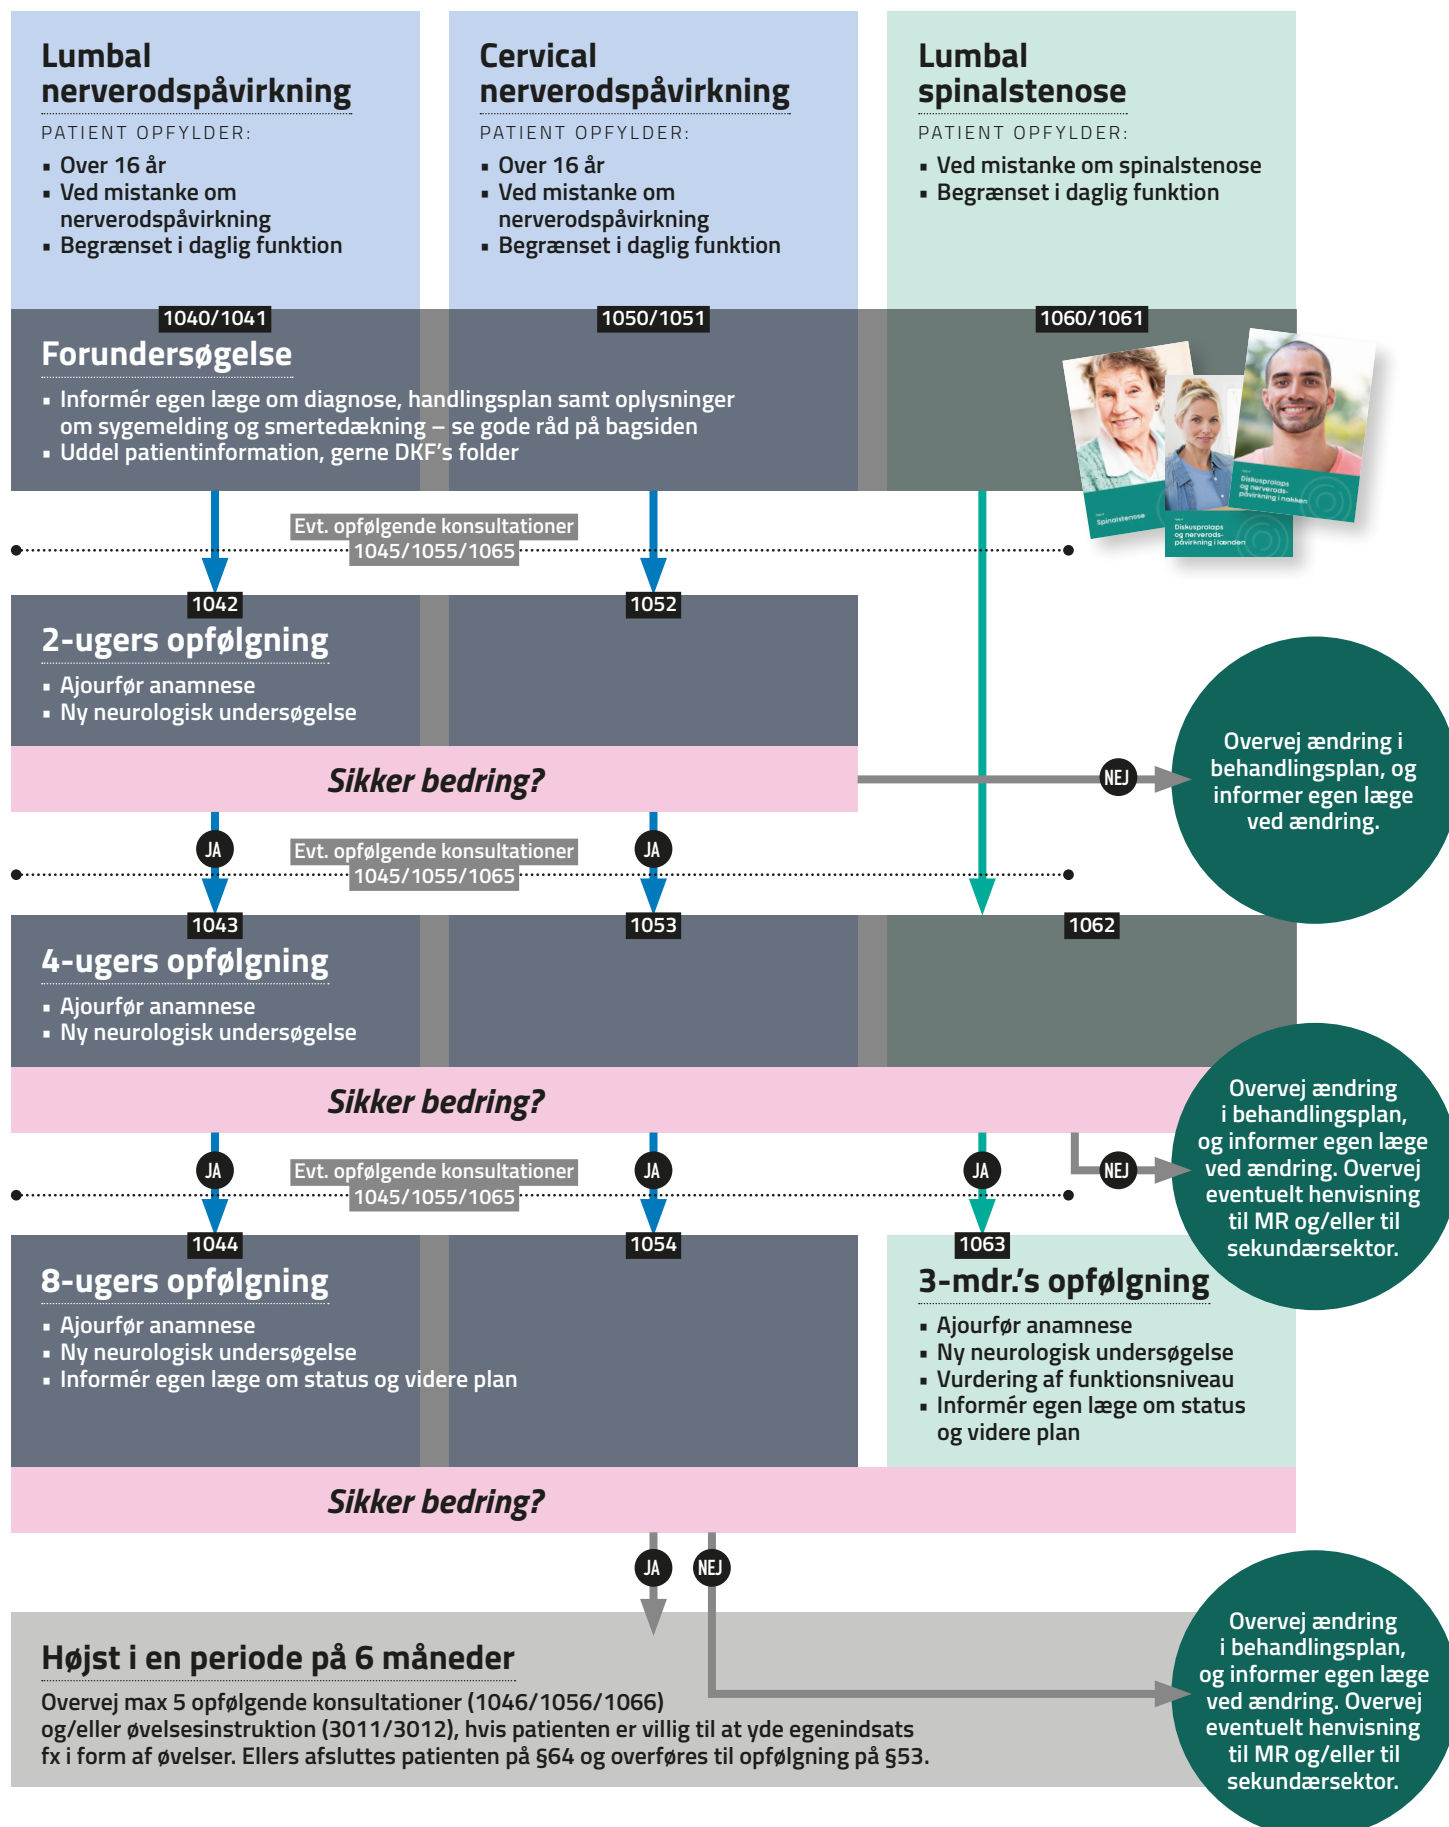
Lumbal nerverodspåvirkning
PATIENT OPFYLDER:
▪ Over 16 år
▪ Ved mistanke om nerverodspåvirkning
▪ Begrænset i daglig funktion

Cervical nerverodspåvirkning
PATIENT OPFYLDER:
▪ Over 16 år
▪ Ved mistanke om nerverodspåvirkning
▪ Begrænset i daglig funktion

Lumbal spinalstenose
PATIENT OPFYLDER:
▪ Ved mistanke om spinalstenose
▪ Begrænset i daglig funktion

1040/1041 1050/1051 1060/1061

Forundersøgelse
▪ Informér egen læge om diagnose, handlingsplan samt oplysninger om sygemelding og smertedækning – se gode råd på bagsiden
▪ Uddel patientinformation, gerne DKF's folder

Spinalstenose
Diskusprolaps og nerverods-påvirkning i nakken
Diskusprolaps og nerverods-påvirkning i lænden

Evt. opfølgende konsultationer 1045/1055/1065

1042 1052

2-ugers opfølgning
▪ Ajourfør anamnese
▪ Ny neurologisk undersøgelse

Sikker bedring?

NEJ

Overvej ændring i behandlingsplan, og informer egen læge ved ændring.

JA JA

Evt. opfølgende konsultationer 1045/1055/1065

1043 1053 1062

4-ugers opfølgning
▪ Ajourfør anamnese
▪ Ny neurologisk undersøgelse

Sikker bedring?

Overvej ændring i behandlingsplan, og informer egen læge ved ændring. Overvej eventuelt henvisning til MR og/eller til sekundærsektor.

JA JA JA NEJ

Evt. opfølgende konsultationer 1045/1055/1065

1044 1054 1063

8-ugers opfølgning
▪ Ajourfør anamnese
▪ Ny neurologisk undersøgelse
▪ Informér egen læge om status og videre plan

3-mdr.'s opfølgning
▪ Ajourfør anamnese
▪ Ny neurologisk undersøgelse
▪ Vurdering af funktionsniveau
▪ Informér egen læge om status og videre plan

Sikker bedring?

JA NEJ

Højst i en periode på 6 måneder
Overvej max 5 opfølgende konsultationer (1046/1056/1066) og/eller øvelsesinstruktion (3011/3012), hvis patienten er villig til at yde egenindsats fx i form af øvelser. Ellers afsluttes patienten på §64 og overføres til opfølgning på §53.

Overvej ændring i behandlingsplan, og informer egen læge ved ændring. Overvej eventuelt henvisning til MR og/eller til sekundærsektor.